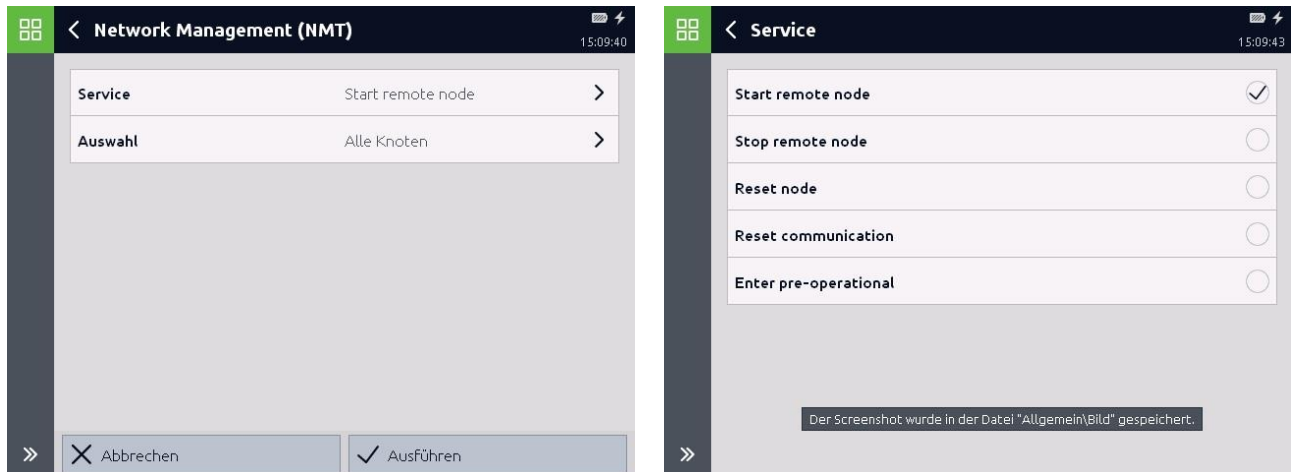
Network Management (NMT)
15:09:40

Service Start remote node
Auswahl Alle Knoten

Abbrechen
Ausführen

Service
15:09:43

Start remote node
Stop remote node
Reset node
Reset communication
Enter pre-operational

Der Screenshot wurde in der Datei "Allgemein\Bild" gespeichert.